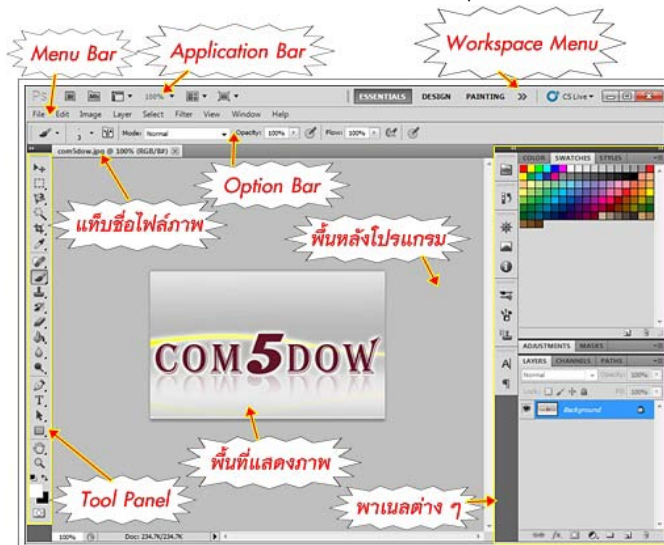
Menu Bar
Application Bar
Workspace Menu

Ps 100% ESSENTIALS DESIGN PAINTING » CS Live

File Edit Image Layer Select Filter View Window Help

Mode: Normal Opacity: 100% Flow: 100%

com5dow.jpg @ 100% (RGB/8#)

Option Bar

แท็บชื่อไฟล์ภาพ

พื้นหลังโปรแกรม

COM5DOW

พื้นที่แสดงภาพ

Tool Panel

พาเนลต่าง ๆ

COLOR SWATCHES STYLES

ADJUSTMENTS MASKS

LAYERS CHANNELS PATHS

Normal Opacity: 100%

Lock: Fill: 100%

Background

100% Doc: 234.7K/234.7K